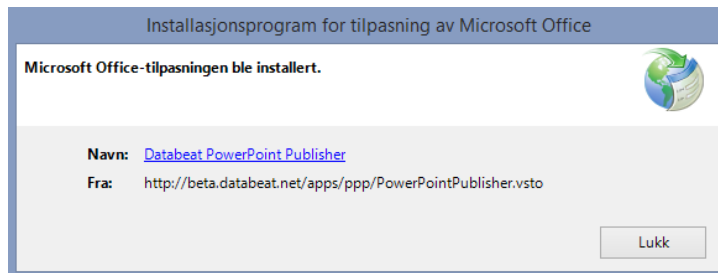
Installasjonsprogram for tilpasning av Microsoft Office

Microsoft Office-tilpasningen ble installert.

Navn: Databeat PowerPoint Publisher

Fra: http://beta.databeat.net/apps/ppp/PowerPointPublisher.vsto

Lukk